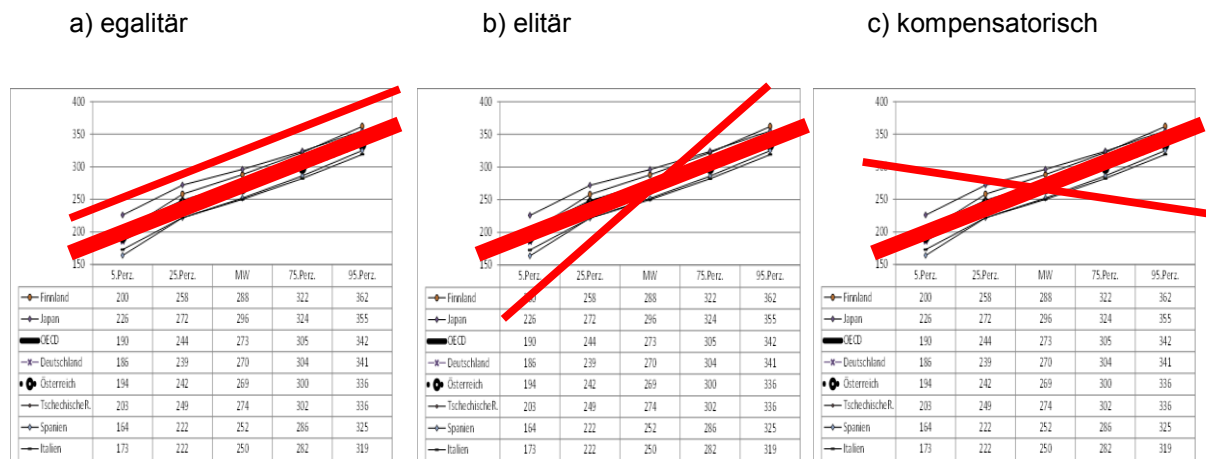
a) egalitär

b) elitär

c) kompensatorisch

400
350
300
250
200
150

| | 5.Perz. | 25.Perz. | MW | 75.Perz. | 95.Perz. |
|---|---|---|---|---|---|
| Finnland | 200 | 258 | 288 | 322 | 362 |
| Japan | 226 | 272 | 296 | 324 | 355 |
| OECD | 190 | 244 | 273 | 305 | 342 |
| Deutschland | 186 | 239 | 270 | 304 | 341 |
| Österreich | 194 | 242 | 269 | 300 | 336 |
| Tschechische R. | 203 | 249 | 274 | 302 | 336 |
| Spanien | 164 | 222 | 252 | 286 | 325 |
| Italien | 173 | 222 | 250 | 282 | 319 |

400
350
300
250
200
150

| | 5.Perz. | 25.Perz. | MW | 75.Perz. | 95.Perz. |
|---|---|---|---|---|---|
| Finnland | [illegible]0 | 258 | 288 | 322 | 362 |
| Japan | 226 | 272 | 296 | 324 | 355 |
| OECD | 190 | 244 | 273 | 305 | 342 |
| Deutschland | 186 | 239 | 270 | 304 | 341 |
| Österreich | 194 | 242 | 269 | 300 | 336 |
| Tschechische R. | 203 | 249 | 274 | 302 | 336 |
| Spanien | 164 | 222 | 252 | 286 | 325 |
| Italien | 173 | 222 | 250 | 282 | 319 |

400
350
300
250
200
150

| | 5.Perz. | 25.Perz. | MW | 75.Perz. | 95.Perz. |
|---|---|---|---|---|---|
| Finnland | 200 | 258 | 288 | 322 | 362 |
| Japan | 226 | 272 | 296 | 324 | 355 |
| OECD | 190 | 244 | 273 | 305 | 342 |
| Deutschland | 186 | 239 | 270 | 304 | 341 |
| Österreich | 194 | 242 | 269 | 300 | 336 |
| Tschechische R. | 203 | 249 | 274 | 302 | 336 |
| Spanien | 164 | 222 | 252 | 286 | 325 |
| Italien | 173 | 222 | 250 | 282 | 319 |